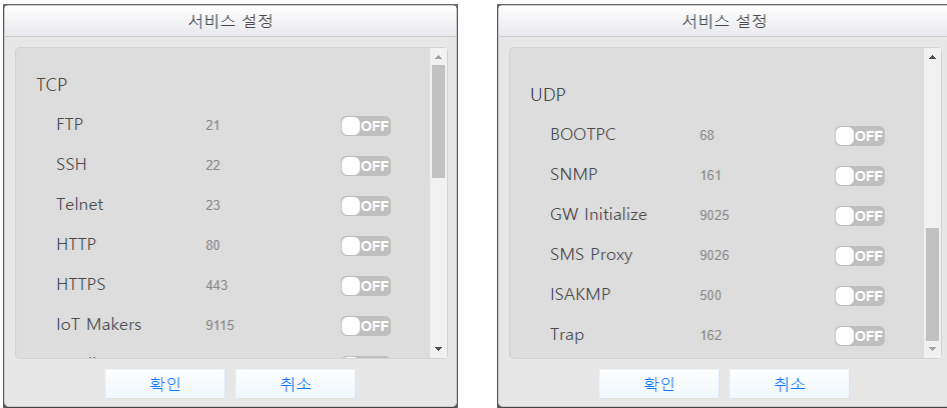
서비스 설정

TCP

FTP 21 OFF

SSH 22 OFF

Telnet 23 OFF

HTTP 80 OFF

HTTPS 443 OFF

IoT Makers 9115 OFF

확인 취소

서비스 설정

UDP

BOOTPC 68 OFF

SNMP 161 OFF

GW Initialize 9025 OFF

SMS Proxy 9026 OFF

ISAKMP 500 OFF

Trap 162 OFF

확인 취소